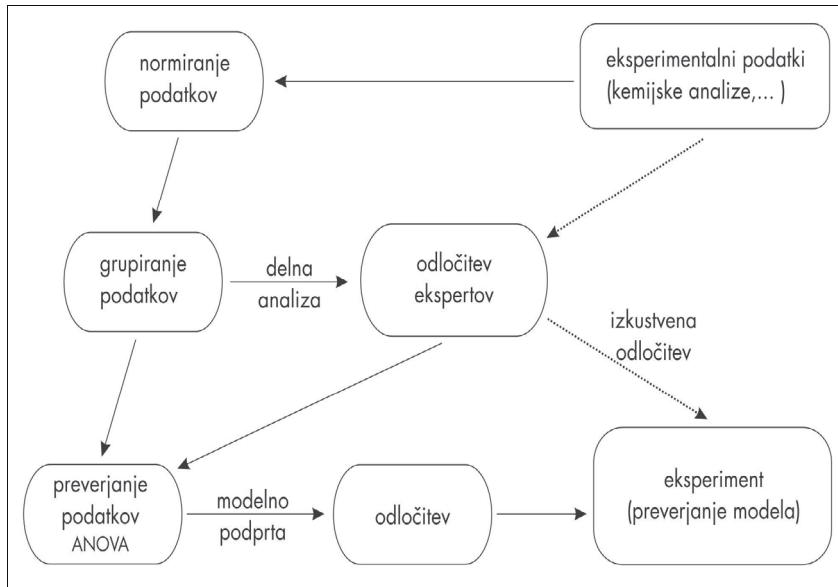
normiranje podatkov

eksperimentalni podatki (kemijske analize,... )

grupiranje podatkov

delna analiza

odločitev ekspertov

izkustvena odločitev

preverjanje podatkov ANOVA

modelno podprta

odločitev

eksperiment (preverjanje modela)